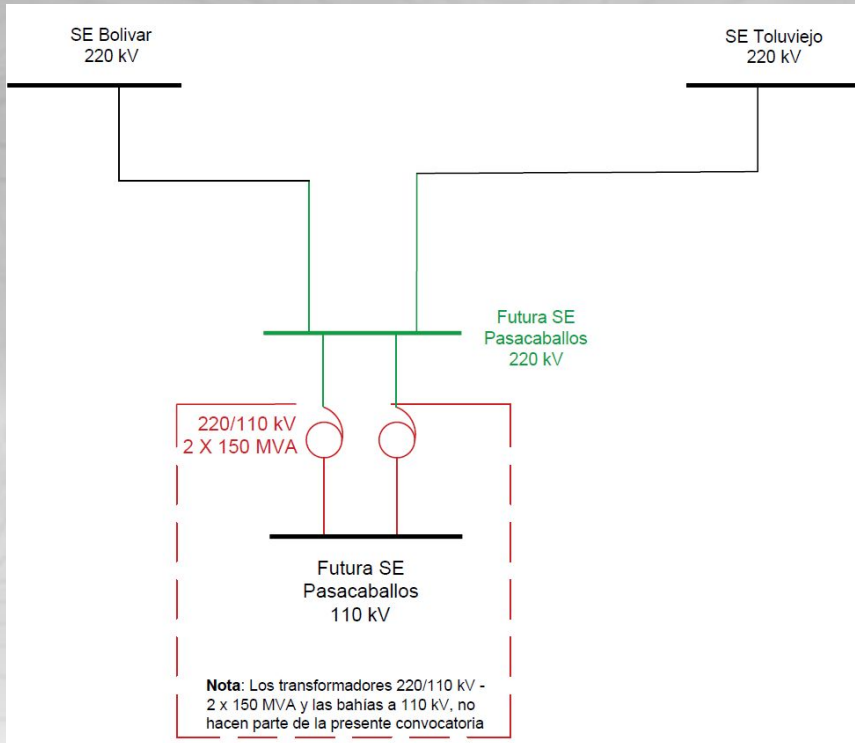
SE Bolívar
220 kV

SE Toluviejo
220 kV

Futura SE
Pasacaballos
220 kV

220/110 kV
2 X 150 MVA

Futura SE
Pasacaballos
110 kV

**Nota**: Los transformadores 220/110 kV - 2 x 150 MVA y las bahías a 110 kV, no hacen parte de la presente convocatoria